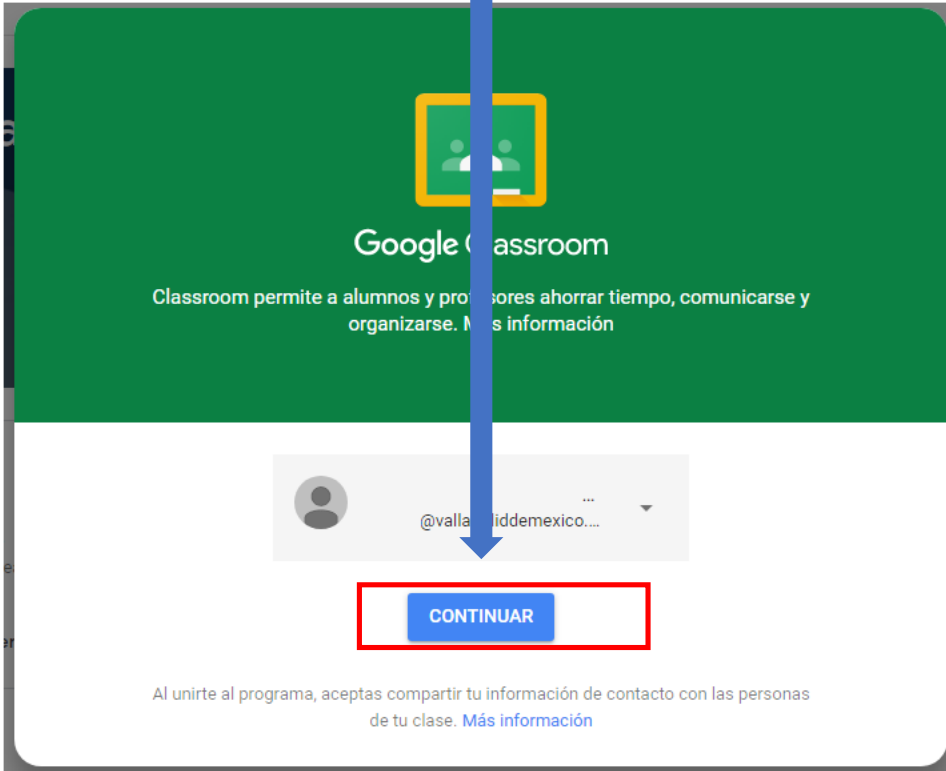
Google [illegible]assroom

Classroom permite a alumnos y pro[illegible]sores ahorrar tiempo, comunicarse y organizarse. M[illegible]s información

...
@valla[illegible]lidemexico....

CONTINUAR

Al unirte al programa, aceptas compartir tu información de contacto con las personas de tu clase. Más información